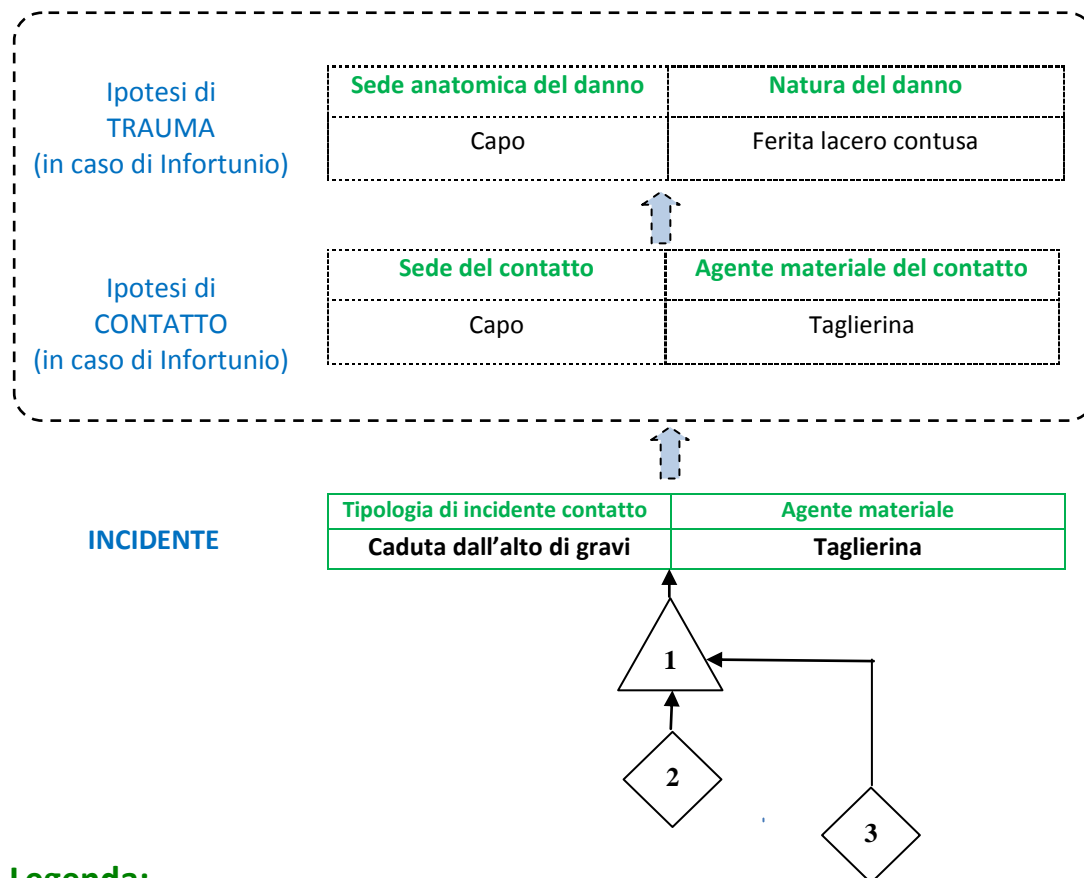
Ipotesi di TRAUMA (in caso di Infortunio)

| Sede anatomica del danno | Natura del danno |
|---|---|
| Capo | Ferita lacero contusa |

Ipotesi di CONTATTO (in caso di Infortunio)

| Sede del contatto | Agente materiale del contatto |
|---|---|
| Capo | Taglierina |

INCIDENTE

| Tipologia di incidente contatto | Agente materiale |
|---|---|
| Caduta dall'alto di gravi | Taglierina |

1

2

3

Legenda: